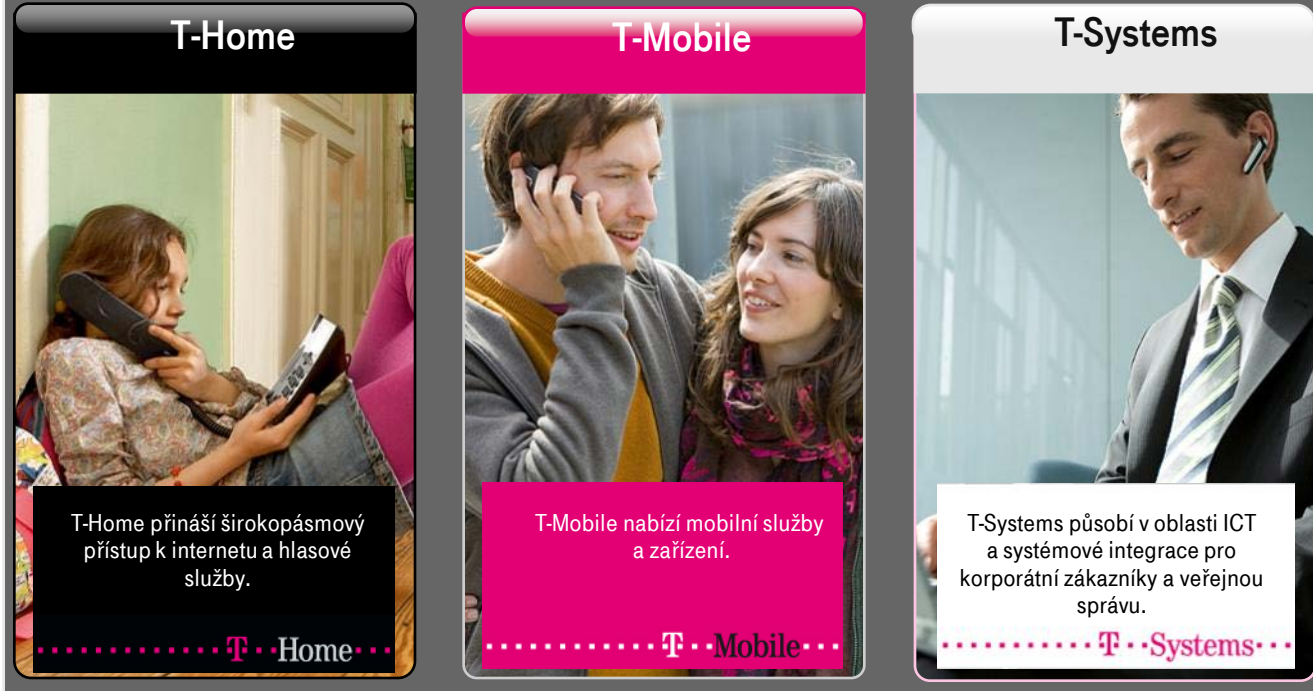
T-Home

T-Home přináší širokopásmový přístup k internetu a hlasové služby.

T · · Home · · ·

T-Mobile

T-Mobile nabízí mobilní služby a zařízení.

T · · Mobile · · ·

T-Systems

T-Systems působí v oblasti ICT a systémové integrace pro korporátní zákazníky a veřejnou správu.

T · · Systems · · ·